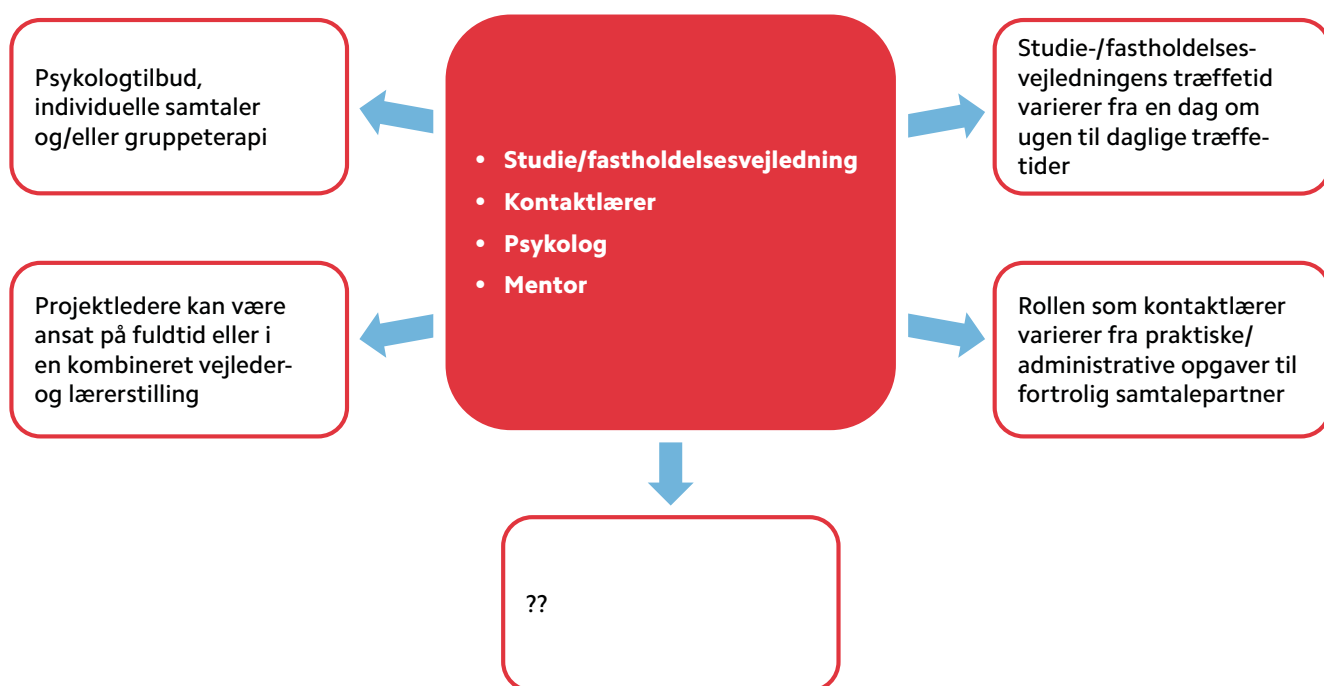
Psykologtilbud, individuelle samtaler og/eller gruppeterapi

• Studie/fastholdelsesvejledning
• Kontaktlærer
• Psykolog
• Mentor

Studie-/fastholdelsesvejledningens træffetid varierer fra en dag om ugen til daglige træffetider

Projektledere kan være ansat på fuldtid eller i en kombineret vejleder- og lærerstilling

Rollen som kontaktlærer varierer fra praktiske/ administrative opgaver til fortrolig samtalepartner

??